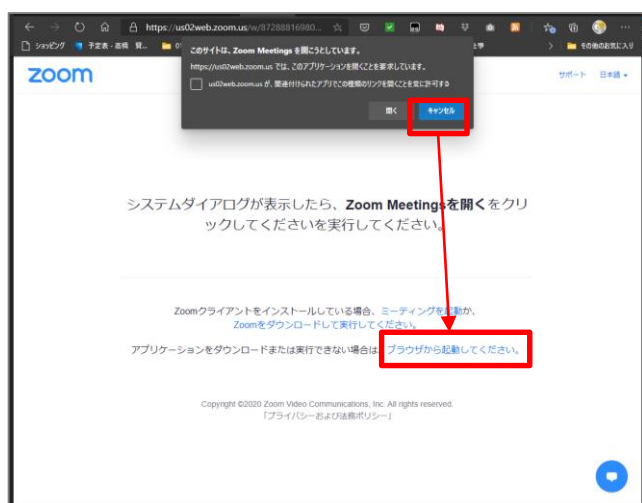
https://us02web.zoom.us/w/87288816980...

ショッピング　予定表 - 造橋　質...　その他のお気に入り

このサイトは、Zoom Meetings を開こうとしています。

https://us02web.zoom.us では、このアプリケーションを開くことを要求しています。

us02web.zoom.us が、関連付けられたアプリでこの種類のリンクを開くことを常に許可する

開く　キャンセル

zoom

サポート　日本語

システムダイアログが表示したら、Zoom Meetingsを開くをクリックしてくださいを実行してください。

Zoomクライアントをインストールしている場合、ミーティングを起動か、Zoomをダウンロードして実行してください。

アプリケーションをダウンロードまたは実行できない場合は、ブラウザから起動してください。

Copyright ©2020 Zoom Video Communications, Inc. All rights reserved.
「プライバシーおよび法務ポリシー」